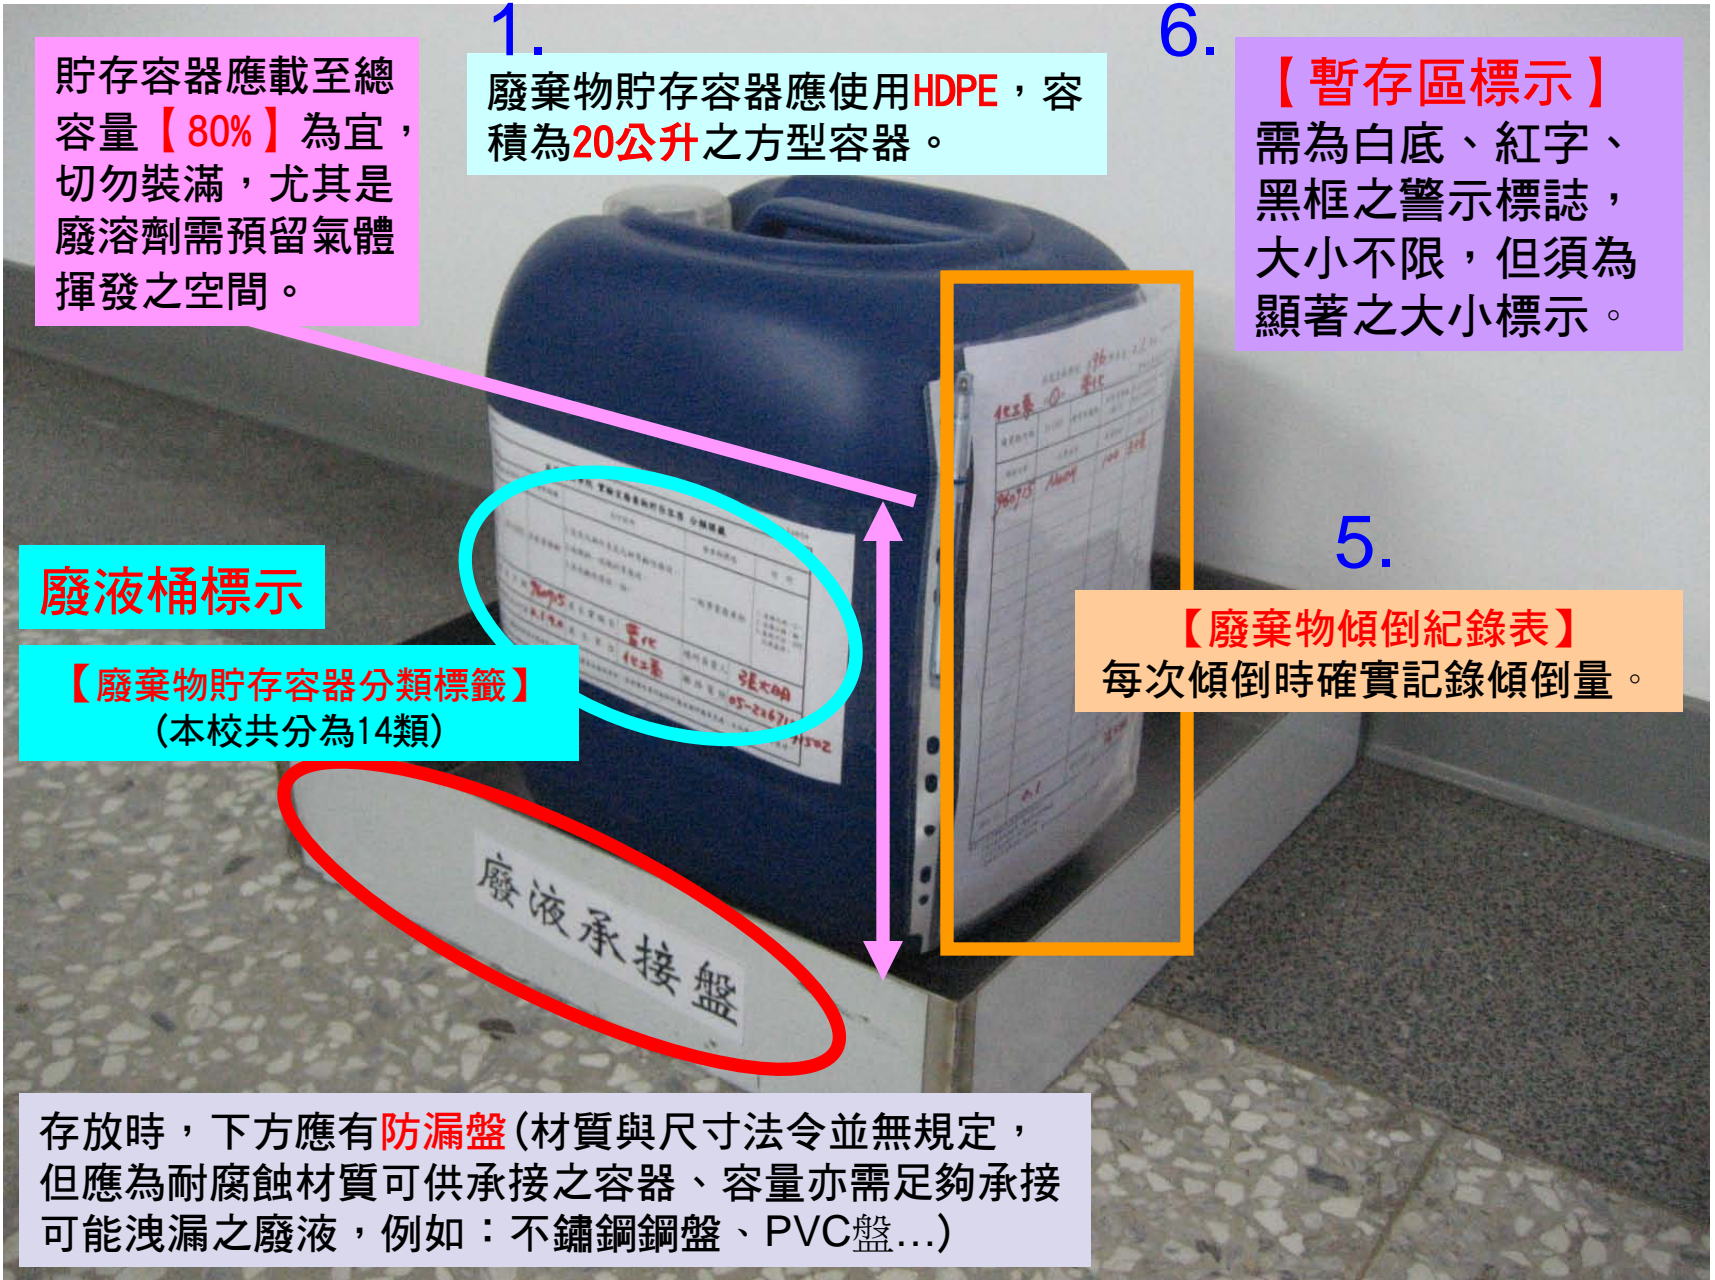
1.

貯存容器應載至總容量【80%】為宜，切勿裝滿，尤其是廢溶劑需預留氣體揮發之空間。

廢棄物貯存容器應使用HDPE，容積為20公升之方型容器。

6.

【暫存區標示】
需為白底、紅字、黑框之警示標誌，大小不限，但須為顯著之大小標示。

5.

廢液桶標示

【廢棄物貯存容器分類標籤】
(本校共分為14類)

【廢棄物傾倒紀錄表】
每次傾倒時確實記錄傾倒量。

廢液承接盤

存放時，下方應有防漏盤(材質與尺寸法令並無規定，但應為耐腐蝕材質可供承接之容器、容量亦需足夠承接可能洩漏之廢液，例如：不鏽鋼鋼盤、PVC盤…)